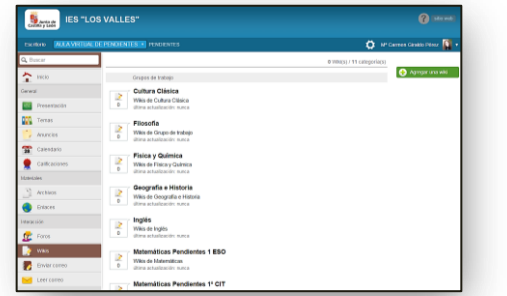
Junta de Castilla y León

IES "LOS VALLES"

Ayuda web

Escritorio AULA VIRTUAL DE PENDIENTES PENDIENTES

Mª Carmen Giraldo Pérez

Buscar

Inicio

General

Presentación

Temas

Anuncios

Calendario

Calificaciones

Materiales

Archivos

Enlaces

Interacción

Foros

Wikis

Enviar correo

Leer correo

0 Wiki(s) / 11 categoría(s)

Agregar una wiki

Grupos de trabajo

Cultura Clásica
Wikis de Cultura Clásica
última actualización: nunca
0

Filosofía
Wikis de Grupo de trabajo
última actualización: nunca
0

Física y Química
Wikis de Física y Química
última actualización: nunca
0

Geografía e Historia
Wikis de Geografía e Historia
última actualización: nunca
0

Inglés
Wikis de Inglés
última actualización: nunca
0

Matemáticas Pendientes 1 ESO
Wikis de Matemáticas
última actualización: nunca
0

Matemáticas Pendientes 1º CIT